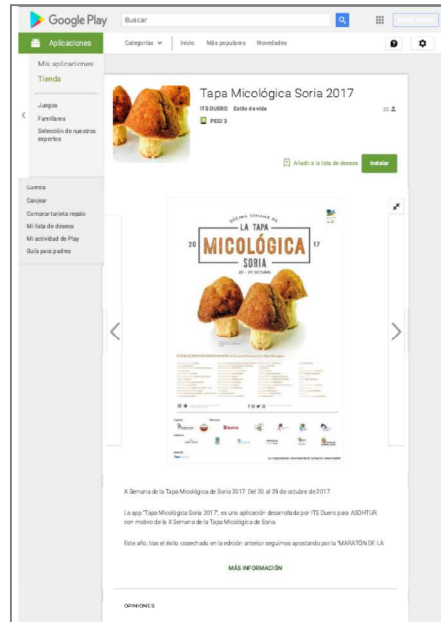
Google Play

Buscar

Aplicaciones

Categorías

Inicio

Más populares

Novedades

Mis aplicaciones

Tienda

Juegos

Familiares

Selección de nuestros expertos

Cuenta

Canjear

Comprar tarjeta regalo

Mi lista de deseos

Mi actividad de Play

Guía para padres

Tapa Micológica Soria 2017

ITS DUERO Estilo de vida

20

PEGI 3

Añadir a la lista de deseos

Instalar

DÉCIMA EDICIÓN DE LA TAPA

20 MICOLÓGICA 17

SORIA

20 - 29 OCTUBRE

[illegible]

X Semana de la 'Tapa Micológica de Soria 2017'. Del 20 al 29 de octubre de 2017.

La app "Tapa Micológica Soria 2017", es una aplicación desarrollada por ITS Duero para ASOHTUR con motivo de la X Semana de la Tapa Micológica de Soria.

Este año, tras el éxito cosechado en la edición anterior seguimos apostando por la "MARATÓN DE LA

MÁS INFORMACIÓN

OPINIONES